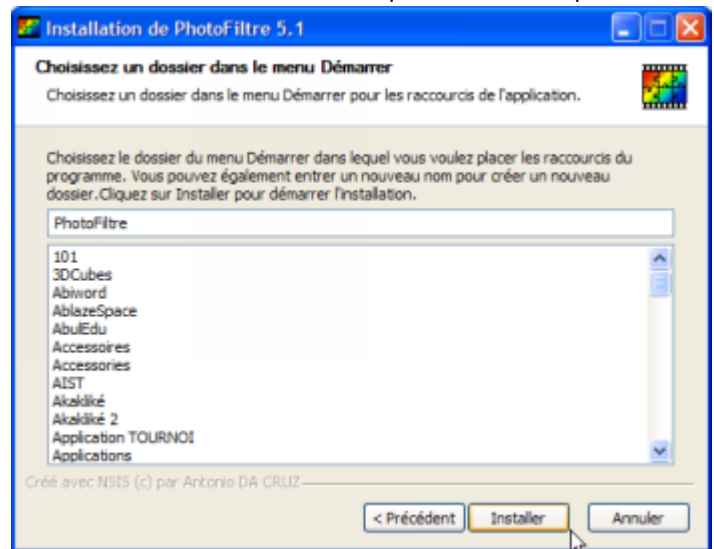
Installation de PhotoFiltre 5.1

Choisissez un dossier dans le menu Démarrer

Choisissez un dossier dans le menu Démarrer pour les raccourcis de l'application.

Choisissez le dossier du menu Démarrer dans lequel vous voulez placer les raccourcis du programme. Vous pouvez également entrer un nouveau nom pour créer un nouveau dossier.Cliquez sur Installer pour démarrer l'installation.

PhotoFiltre

101
3DCubes
Abiword
AblazeSpace
AbulEdu
Accessoires
Accessories
AIST
Akakliké
Akakliké 2
Application TOURNOI
Applications

Créé avec NSIS (c) par Antonio DA CRUZ

< Précédent
Installer
Annuler